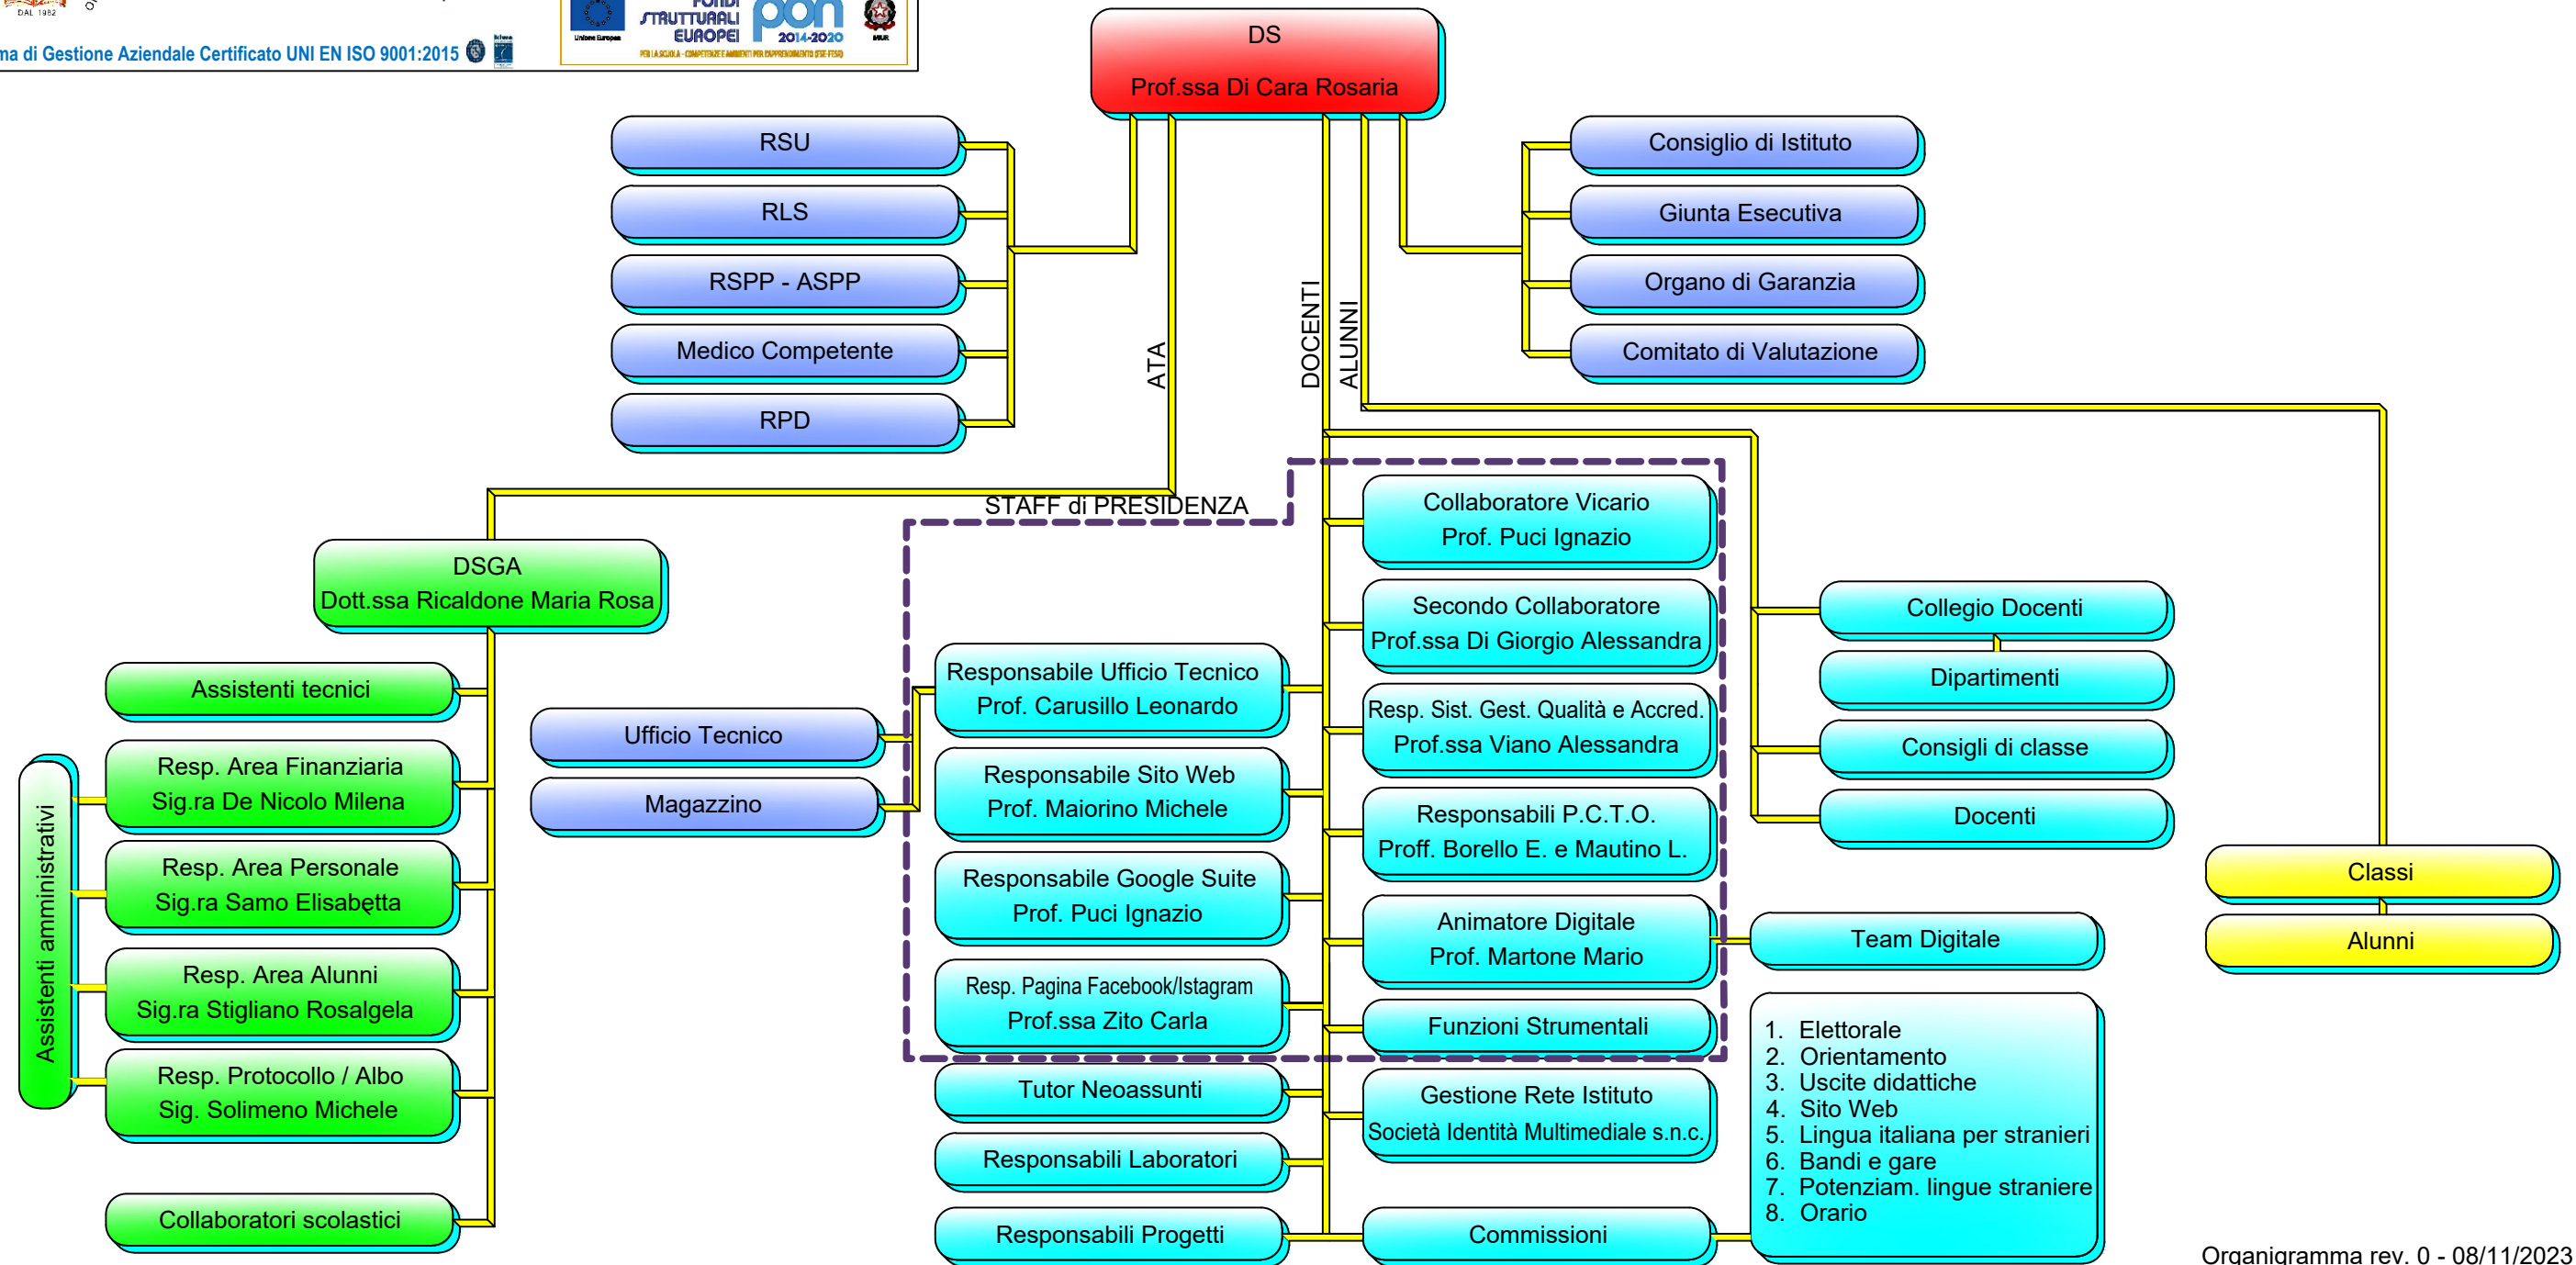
DAL 1982

ma di Gestione Aziendale Certificato UNI EN ISO 9001:2015

FONDI STRUTTURALI EUROPEI pon 2014-2020
Unione Europea
PER LA SCUOLA - COMPETENZE E AMBIENTI PER L'APPRENDIMENTO (FSE-FESR)
MIUR

DS
Prof.ssa Di Cara Rosaria

RSU
RLS
RSPP - ASPP
Medico Competente
RPD

ATA
DOCENTI
ALUNNI

Consiglio di Istituto
Giunta Esecutiva
Organo di Garanzia
Comitato di Valutazione

STAFF di PRESIDENZA

DSGA
Dott.ssa Ricaldone Maria Rosa

Assistenti tecnici
Resp. Area Finanziaria
Sig.ra De Nicolo Milena
Resp. Area Personale
Sig.ra Samo Elisabetta
Resp. Area Alunni
Sig.ra Stigliano Rosalgela
Resp. Protocollo / Albo
Sig. Solimeno Michele
Collaboratori scolastici

Assistenti amministrativi

Ufficio Tecnico
Magazzino

Responsabile Ufficio Tecnico
Prof. Carusillo Leonardo
Responsabile Sito Web
Prof. Maiorino Michele
Responsabile Google Suite
Prof. Puci Ignazio
Resp. Pagina Facebook/Istagram
Prof.ssa Zito Carla
Tutor Neoassunti
Responsabili Laboratori
Responsabili Progetti

Collaboratore Vicario
Prof. Puci Ignazio
Secondo Collaboratore
Prof.ssa Di Giorgio Alessandra
Resp. Sist. Gest. Qualità e Accred.
Prof.ssa Viano Alessandra
Responsabili P.C.T.O.
Proff. Borello E. e Mautino L.
Animatore Digitale
Prof. Martone Mario
Funzioni Strumentali
Gestione Rete Istituto
Società Identità Multimediale s.n.c.
Commissioni

Collegio Docenti
Dipartimenti
Consigli di classe
Docenti

Team Digitale

1. Elettorale
2. Orientamento
3. Uscite didattiche
4. Sito Web
5. Lingua italiana per stranieri
6. Bandi e gare
7. Potenziam. lingue straniere
8. Orario

Classi
Alunni

Organigramma rev. 0 - 08/11/2023